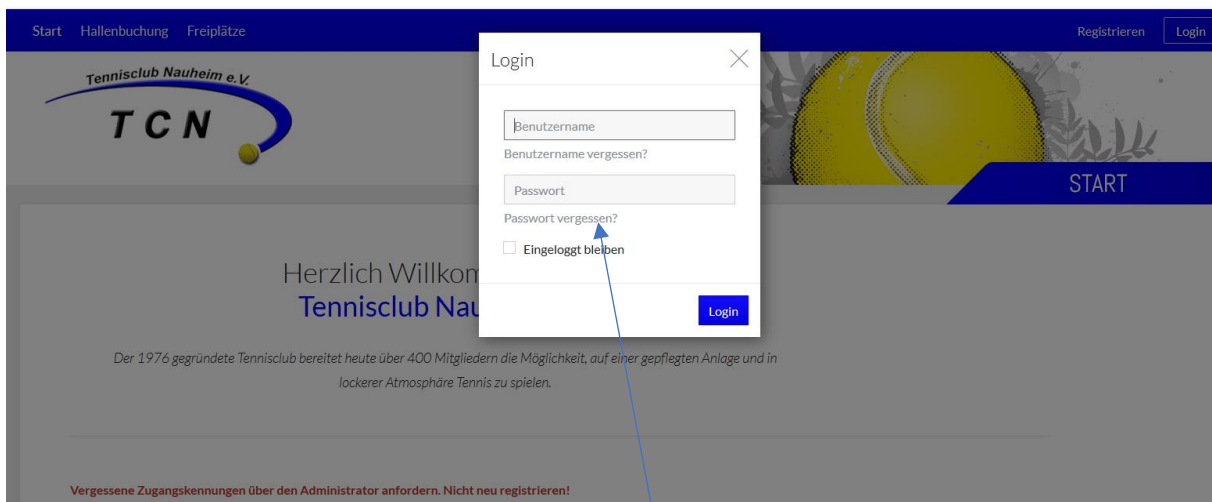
Start Hallenbuchung Freiplätze

Registrieren Login

Tennisclub Nauheim e.V.

TCN

START

Login

Benutzername

Benutzername vergessen?

Passwort

Passwort vergessen?

Eingeloggt bleiben

Login

Herzlich Willkom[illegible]

Tennisclub Nau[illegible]

Der 1976 gegründete Tennisclub bereitet heute über 400 Mitgliedern die Möglichkeit, auf einer gepflegten Anlage und in lockerer Atmosphäre Tennis zu spielen.

Vergessene Zugangskennungen über den Administrator anfordern. Nicht neu registrieren!